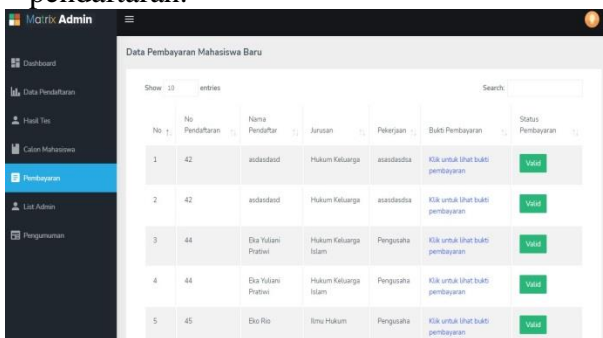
pendaftaran.

Matrix Admin

Dashboard
Data Pendaftaran
Hasil Tes
Calon Mahasiswa
Pembayaran
List Admin
Pengumuman

Data Pembayaran Mahasiswa Baru

Show 10 entries

Search:

| No | No Pendaftaran | Nama Pendaftar | Jurusan | Pekerjaan | Bukti Pembayaran | Status Pembayaran |
|---|---|---|---|---|---|---|
| 1 | 42 | asdasdasd | Hukum Keluarga | asasdasdsa | Klik untuk lihat bukti pembayaran | Valid |
| 2 | 42 | asdasdasd | Hukum Keluarga | asasdasdsa | Klik untuk lihat bukti pembayaran | Valid |
| 3 | 44 | Eka Yuliani Pratiwi | Hukum Keluarga Islam | Pengusaha | Klik untuk lihat bukti pembayaran | Valid |
| 4 | 44 | Eka Yuliani Pratiwi | Hukum Keluarga Islam | Pengusaha | Klik untuk lihat bukti pembayaran | Valid |
| 5 | 45 | Eko Rio | Ilmu Hukum | Pengusaha | Klik untuk lihat bukti pembayaran | Valid |